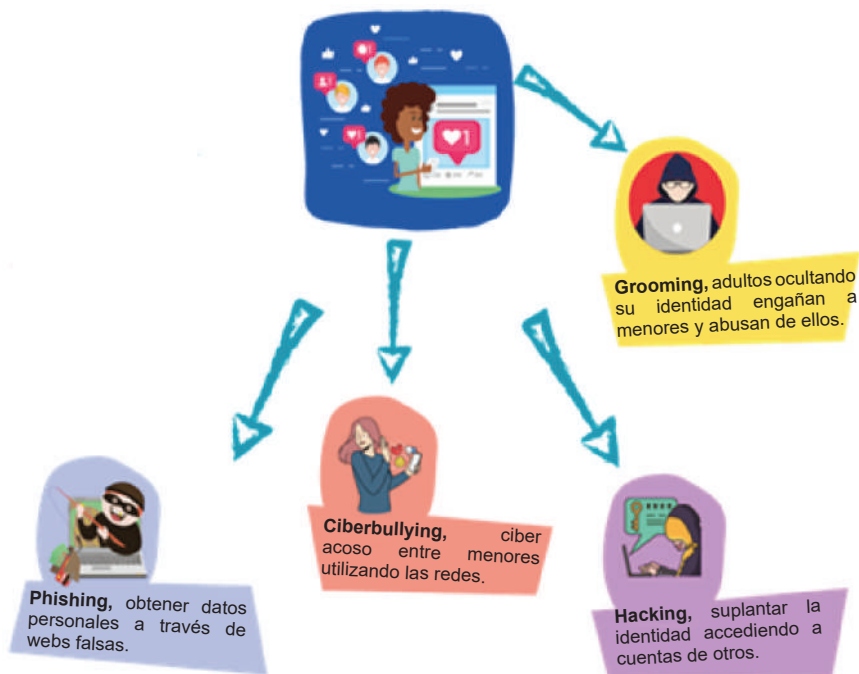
**Grooming,** adultos ocultando su identidad engañan a menores y abusan de ellos.

**Phishing,** obtener datos personales a través de webs falsas.

**Ciberbullying,** ciber acoso entre menores utilizando las redes.

**Hacking,** suplantar la identidad accediendo a cuentas de otros.